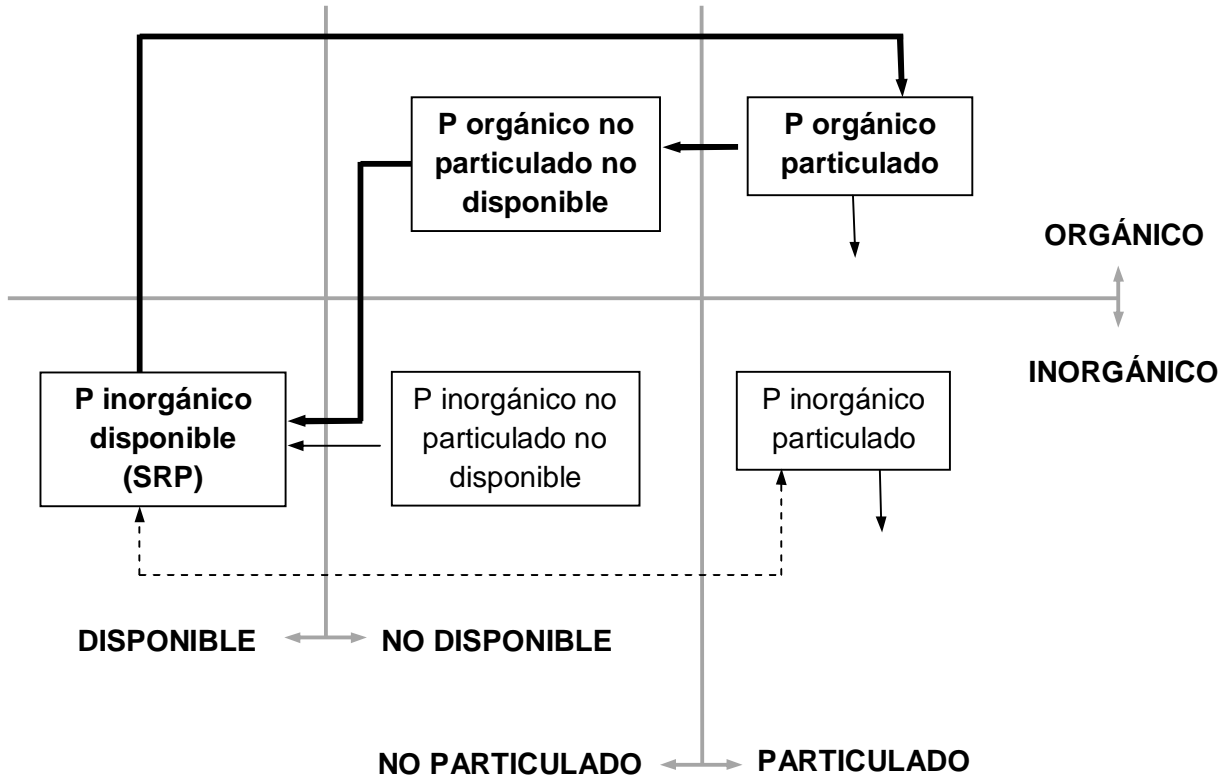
P orgánico no particulado no disponible

P orgánico particulado

ORGÁNICO

INORGÁNICO

P inorgánico disponible (SRP)

P inorgánico no particulado no disponible

P inorgánico particulado

DISPONIBLE

NO DISPONIBLE

NO PARTICULADO

PARTICULADO